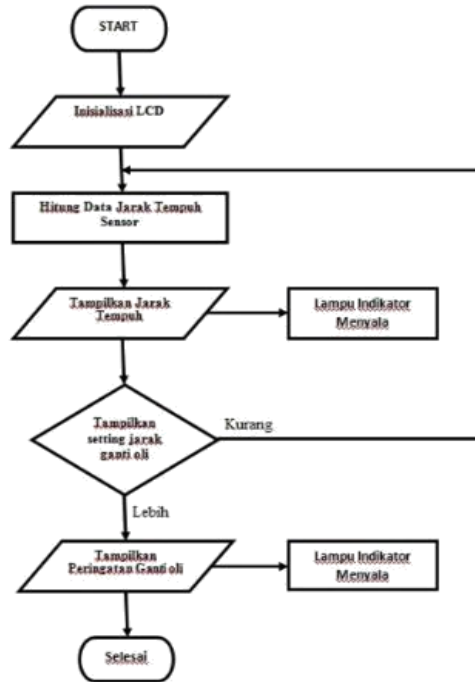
START

Inisialisasi LCD

Hitung Data Jarak Tempuh Sensor

Tampilkan Jarak Tempuh

Lampu Indikator Menyala

Tampilkan setting jarak ganti oli

Kurang

Lebih

Tampilkan Peringatan Ganti oli

Lampu Indikator Menyala

Selesai